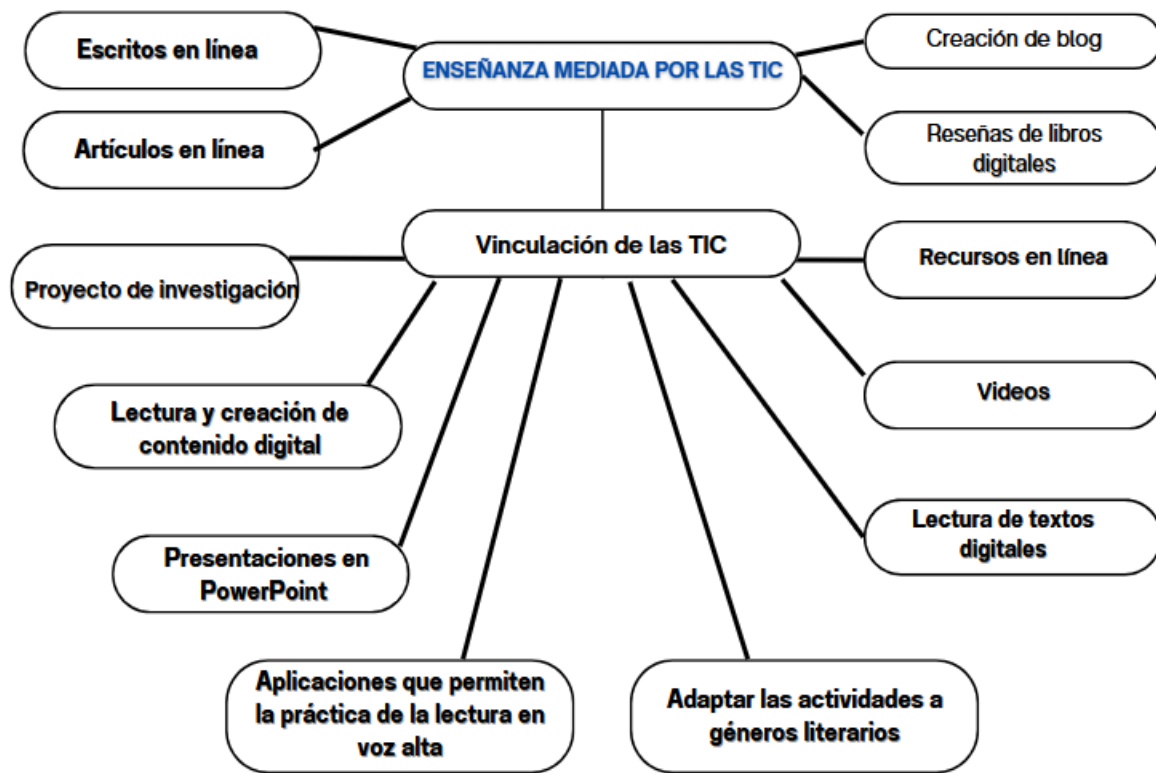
Escritos en línea

ENSEÑANZA MEDIADA POR LAS TIC

Creación de blog

Artículos en línea

Reseñas de libros digitales

Vinculación de las TIC

Proyecto de investigación

Recursos en línea

Lectura y creación de contenido digital

Videos

Lectura de textos digitales

Presentaciones en PowerPoint

Aplicaciones que permiten la práctica de la lectura en voz alta

Adaptar las actividades a géneros literarios